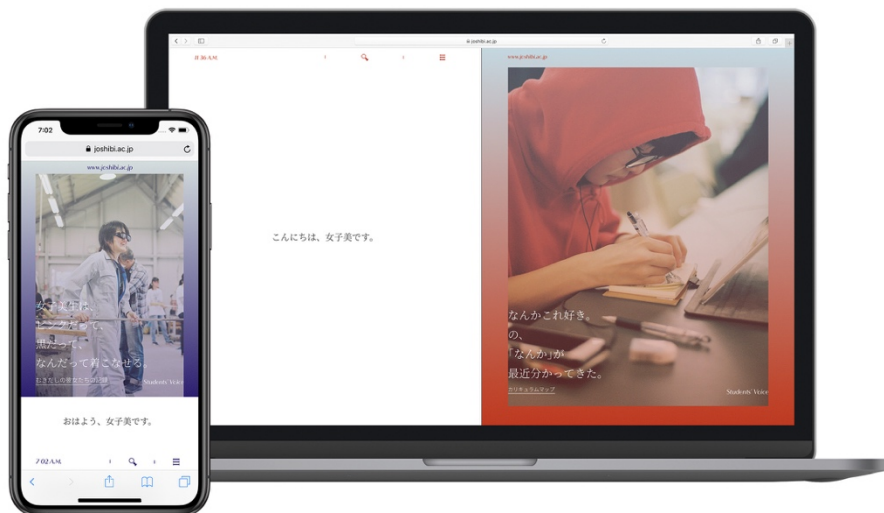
7:02

joshibi.ac.jp

www.joshibi.ac.jp

女子美生は
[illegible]
私だって、
なんだって着こなせる。

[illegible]

Students' Voice

おはよう、女子美です。

7:02 AM

joshibi.ac.jp

8:16 AM

こんにちは、女子美です。

www.joshibi.ac.jp

なんかこれ好き。
の、
「なんか」が
最近分かってきた。

カリキュラムマップ

Students' Voice